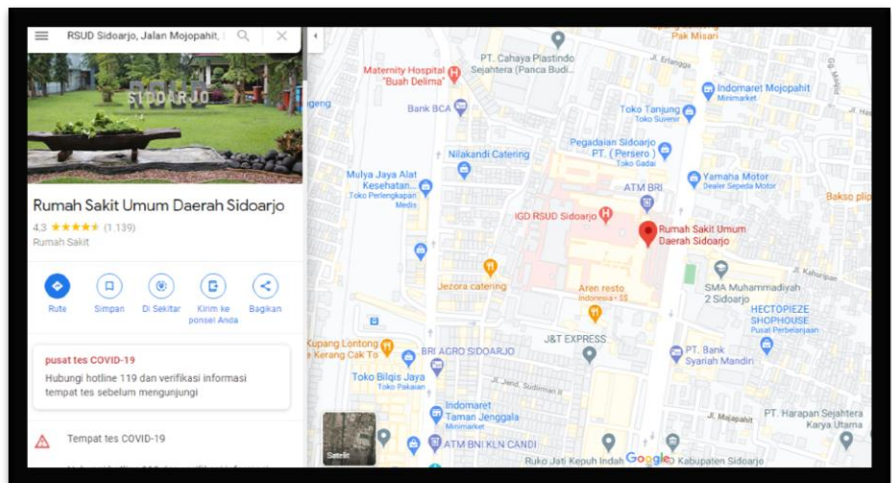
RSUD Sidoarjo, Jalan Mojopahit,

SIDOARJO

Rumah Sakit Umum Daerah Sidoarjo

4,3 ★★★★★ (1.139)

Rumah Sakit

Rute
Simpan
Di Sekitar
Kirim ke ponsel Anda
Bagikan

pusat tes COVID-19

Hubungi hotline 119 dan verifikasi informasi tempat tes sebelum mengunjungi

Tempat tes COVID-19

PT. Cahaya Plastindo Sejahtera (Panca Budi...

Pak Misari

Maternity Hospital "Buah Delima"

Jl. Erlangga

Indomaret Mojopahit
Minimarket

Bank BCA

Toko Tanjung
Toko Suvenir

Pegadaian Sidoarjo PT. (Persero)
Toko Gadai

Nilakandi Catering

Mulya Jaya Alat Kesehatan...
Toko Perlengkapan Medis

Yamaha Motor
Dealer Sepeda Motor

ATM BRI

Bakso plip

IGD RSUD Sidoarjo

Rumah Sakit Umum Daerah Sidoarjo

Jezora catering

Aren resto
Indonesia · $$

SMA Muhammadiyah 2 Sidoarjo

Jl. Kahuripan

HECTOPIEZE SHOPHOUSE
Pusat Perbelanjaan

Kupang Lontong Kerang Cak To

BRI AGRO SIDOARJO

J&T EXPRESS

PT. Bank Syariah Mandiri

Toko Bilgis Jaya
Toko Pakaian

Jl. Jend. Sudirman II

Indomaret Taman Jenggala
Minimarket

Jl. Majapahit

PT. Harapan Sejahtera Karya Utama

ATM BNI KLN CANDI

Satelit

Ruko Jati Kepuh Indah

Google

Kabupaten Sidoarjo

geng